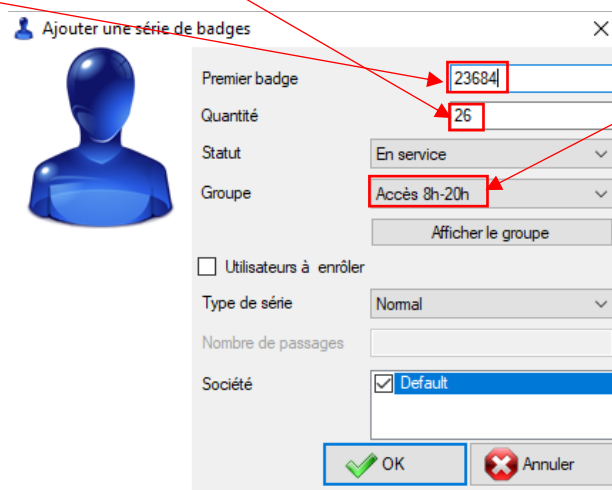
Ajouter une série de badges

Premier badge
23684

Quantité
26

Statut
En service

Groupe
Accès 8h-20h

Afficher le groupe

Utilisateurs à enrôler

Type de série
Normal

Nombre de passages

Société
Default

OK

Annuler